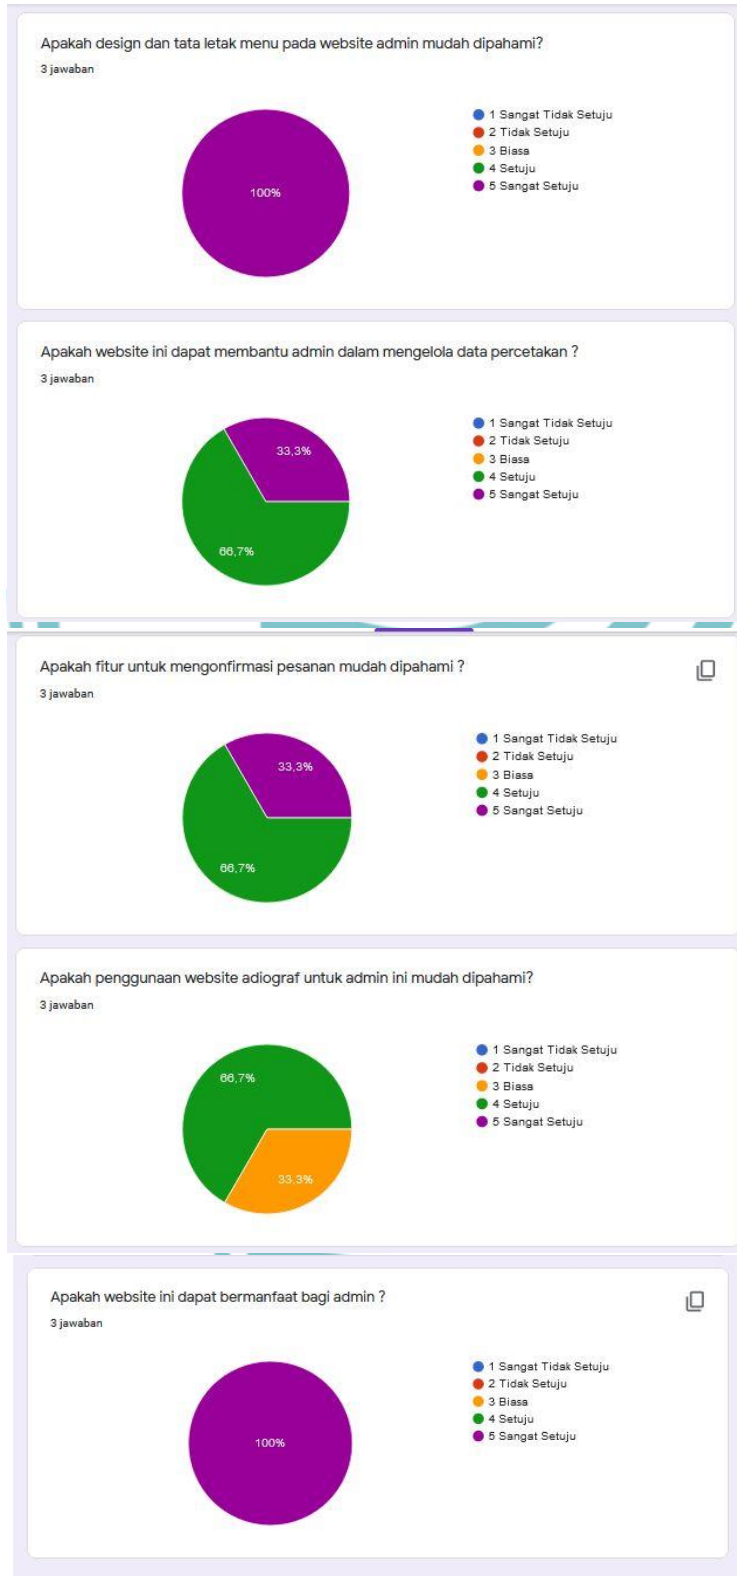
Apakah design dan tata letak menu pada website admin mudah dipahami?
3 jawaban

100%

1 Sangat Tidak Setuju
2 Tidak Setuju
3 Biasa
4 Setuju
5 Sangat Setuju

Apakah website ini dapat membantu admin dalam mengelola data percetakan ?
3 jawaban

33,3%
66,7%

1 Sangat Tidak Setuju
2 Tidak Setuju
3 Biasa
4 Setuju
5 Sangat Setuju

Apakah fitur untuk mengonfirmasi pesanan mudah dipahami ?
3 jawaban

33,3%
66,7%

1 Sangat Tidak Setuju
2 Tidak Setuju
3 Biasa
4 Setuju
5 Sangat Setuju

Apakah penggunaan website adiograf untuk admin ini mudah dipahami?
3 jawaban

66,7%
33,3%

1 Sangat Tidak Setuju
2 Tidak Setuju
3 Biasa
4 Setuju
5 Sangat Setuju

Apakah website ini dapat bermanfaat bagi admin ?
3 jawaban

100%

1 Sangat Tidak Setuju
2 Tidak Setuju
3 Biasa
4 Setuju
5 Sangat Setuju